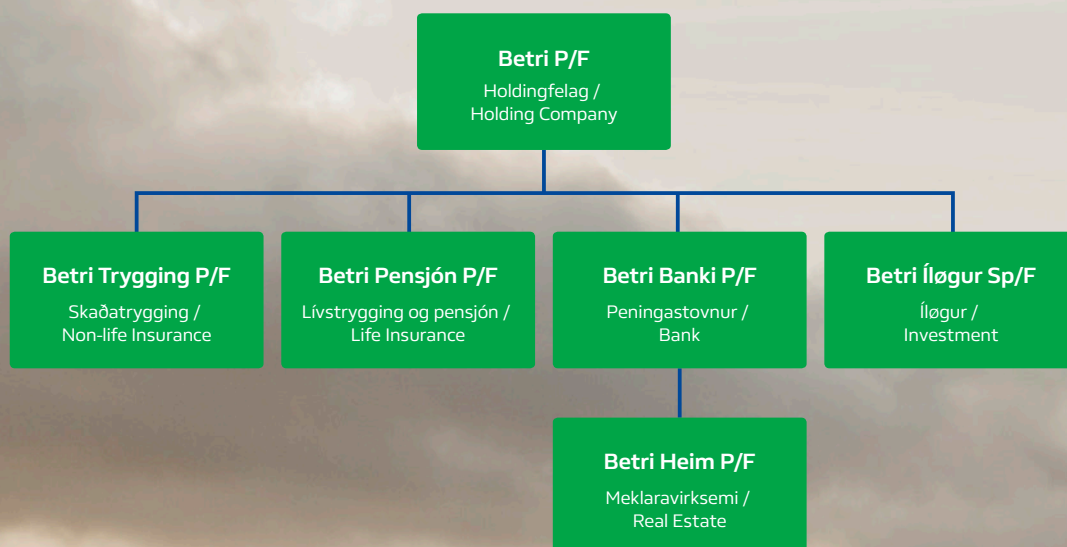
Betri P/F
Holdingfelag / Holding Company

Betri Trygging P/F
Skaðatrygging / Non-life Insurance

Betri Pensjón P/F
Lívstrygging og pensjón / Life Insurance

Betri Banki P/F
Peningastovnur / Bank

Betri Íløgur Sp/F
Íløgur / Investment

Betri Heim P/F
Meklaravirksemi / Real Estate